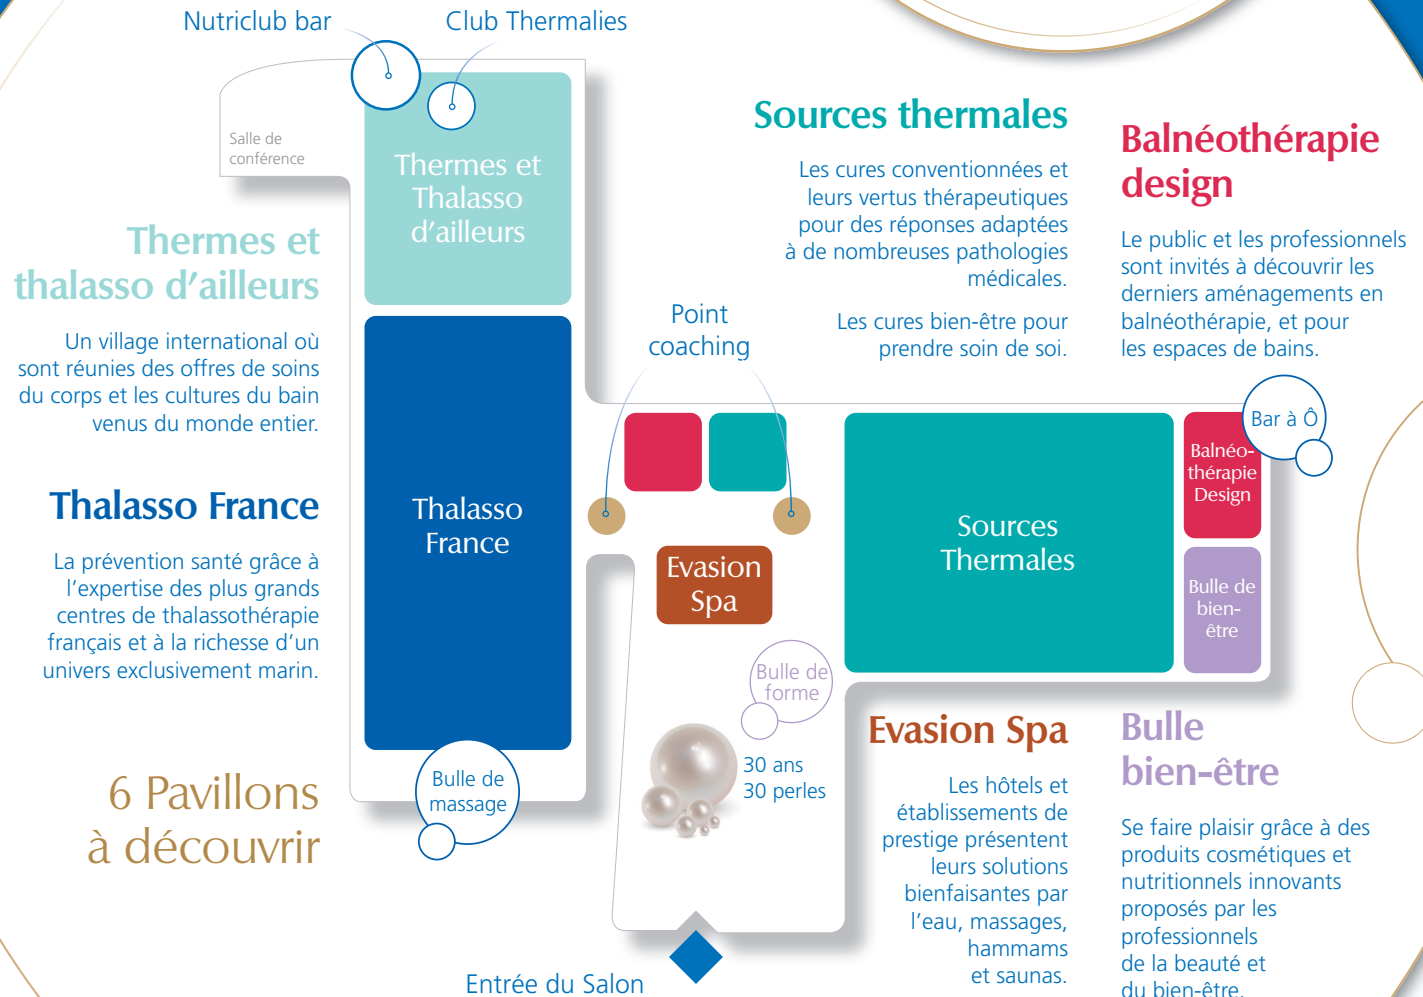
Nutriclub bar

Club Thermalies

Salle de conférence

Thermes et Thalasso d'ailleurs

Thermes et thalasso d'ailleurs

Un village international où sont réunies des offres de soins du corps et les cultures du bain venus du monde entier.

Thalasso France

La prévention santé grâce à l'expertise des plus grands centres de thalassothérapie français et à la richesse d'un univers exclusivement marin.

6 Pavillons à découvrir

Thalasso France

Bulle de massage

Sources thermales

Les cures conventionnées et leurs vertus thérapeutiques pour des réponses adaptées à de nombreuses pathologies médicales.

Les cures bien-être pour prendre soin de soi.

Point coaching

Balnéothérapie design

Le public et les professionnels sont invités à découvrir les derniers aménagements en balnéothérapie, et pour les espaces de bains.

Bar à Ô

Balnéo-thérapie Design

Sources Thermales

Bulle de bien-être

Evasion Spa

Bulle de forme

30 ans 30 perles

Evasion Spa

Les hôtels et établissements de prestige présentent leurs solutions bienfaisantes par l'eau, massages, hammams et saunas.

Bulle bien-être

Se faire plaisir grâce à des produits cosmétiques et nutritionnels innovants proposés par les professionnels de la beauté et du bien-être.

Entrée du Salon